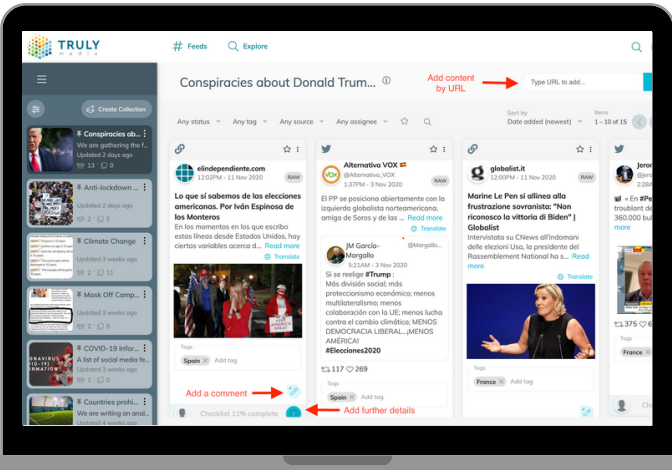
TRULY media

# Feeds

Explore

Create Collection

Conspiracies abou...
We are gathering the f...
Updated 2 days ago
13 0

Anti-lockdown ...
Updated 2 days ago
2 5

Climate Change
Updated 3 weeks ago
2 5

Mask Off Camp...
Updated 2 days ago
2 5

COVID-19 Infor...
A list of social media fe...
Updated 3 weeks ago
1 0

Countries prohi...
We are writing an analy...
Updated 4 weeks ago

Conspiracies about Donald Trum...

Add content by URL

Type URL to add...

Any status Any tag Any source Any assignee

Sort by
Date added (newest)

Items
1 – 10 of 15

elindependiente.com
12:02PM - 11 Nov 2020

Lo que sí sabemos de las elecciones americanas. Por Iván Espinosa de los Monteros

En los momentos en los que escribo estas líneas desde Estados Unidos, hay ciertas variables acerca d... Read more

Translate

Tags
Spain
Add tag

Add a comment

Checklist 11% complete

Add further details

Alternative VOX
@Alternativa_VOX
3:29PM - 3 Nov 2020

RAW

El PP se posiciona abiertamente con la izquierda globalista norteamericana, amiga de Soros y de las ... Read more

Translate

JM García-Margallo
@Margallo...
5:21AM - 3 Nov 2020

Si se reelige #Trump :
Más división social; más proteccionismo económico; menos multilateralismo; menos colaboración con la UE; menos lucha contra el cambio climático; MENOS DEMOCRACIA LIBERAL...¡MENOS AMÉRICA!
#Elecciones2020

117 269

Tags
Spain
Add tag

globalist.it
12:00PM - 11 Nov 2020

RAW

Marine Le Pen si allinea alla frustrazione sovranista: "Non riconosco la vittoria di Biden" | Globalist

Intervistata su CNews all'indomani delle elezioni Usa, la presidente del Rassemblement National ha s... Read more

Translate

Tags
France
Add tag

Jeron
@prof
1:16PM
The
trouble
360.000
more

375 6

Tags
France